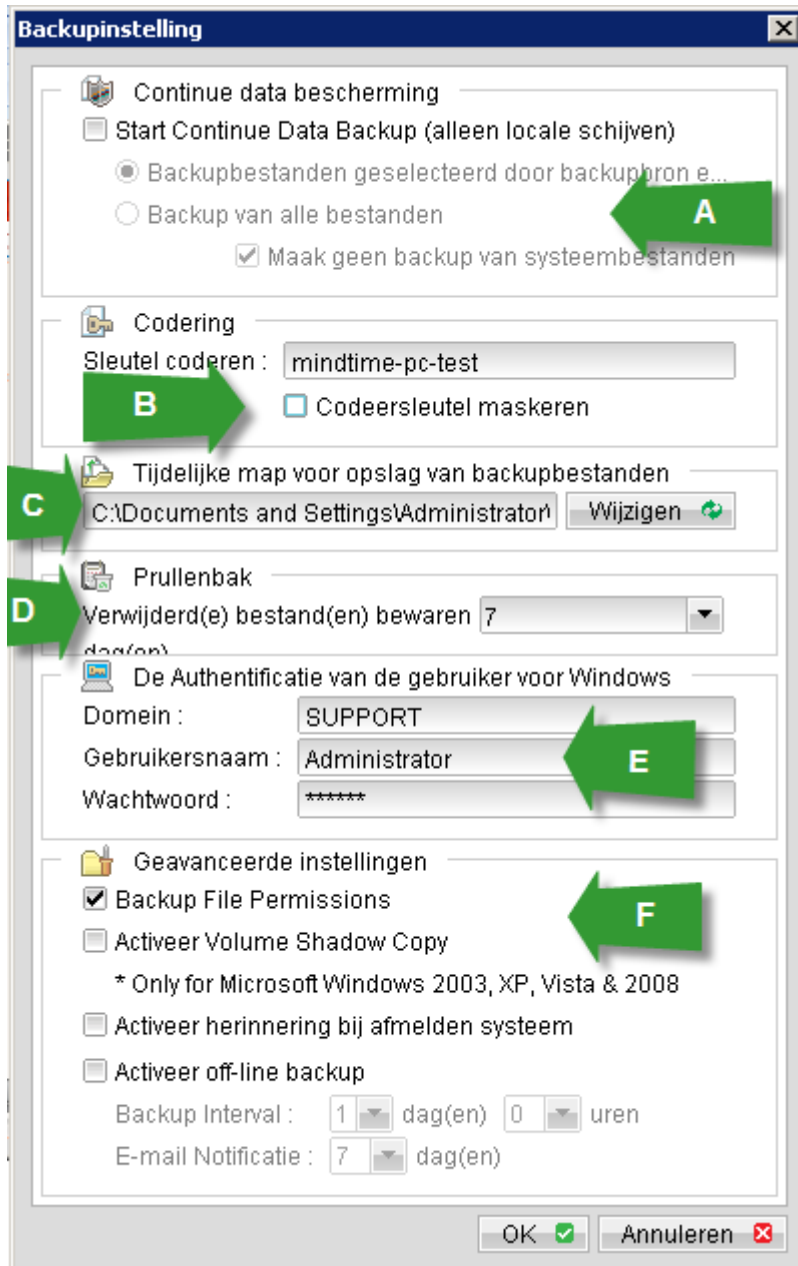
Backupinstelling

Continue data bescherming

Start Continue Data Backup (alleen locale schijven)

Backupbestanden geselecteerd door backupbron e...

Backup van alle bestanden

Maak geen backup van systeembestanden

A

Codering

Sleutel coderen : mindtime-pc-test

B

Codeersleutel maskeren

Tijdelijke map voor opslag van backupbestanden

C

C:\Documents and Settings\Administrator\

Wijzigen

Prullenbak

D

Verwijderd(e) bestand(en) bewaren 7

dag(en)

De Authentificatie van de gebruiker voor Windows

Domein : SUPPORT

Gebruikersnaam : Administrator

Wachtwoord : ******

E

Geavanceerde instellingen

Backup File Permissions

Activeer Volume Shadow Copy

* Only for Microsoft Windows 2003, XP, Vista & 2008

Activeer herinnering bij afmelden systeem

Activeer off-line backup

Backup Interval : 1 dag(en) 0 uren

E-mail Notificatie : 7 dag(en)

F

OK

Annuleren